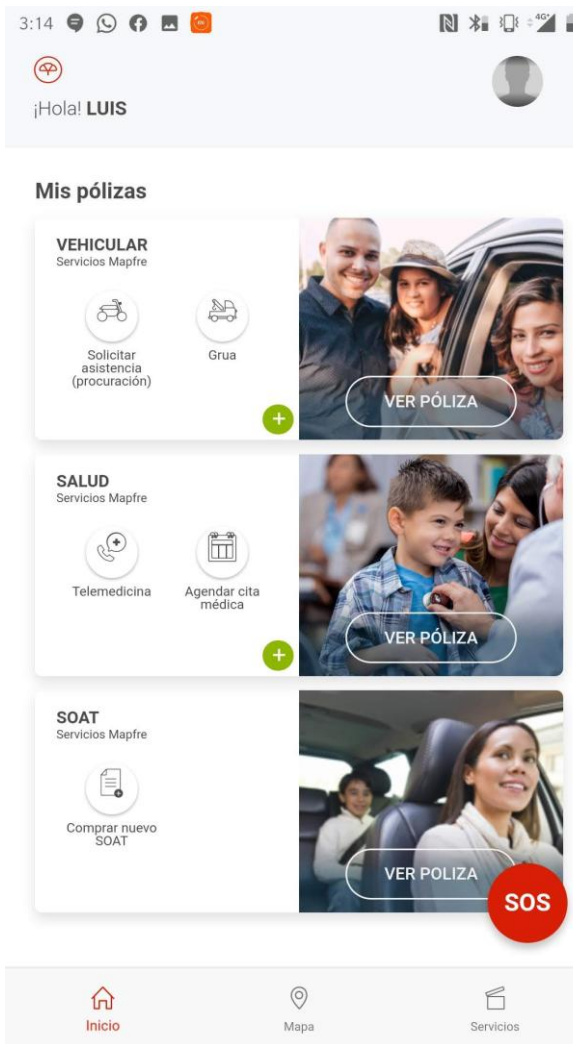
3:14

¡Hola! **LUIS**

Mis pólizas

VEHICULAR
Servicios Mapfre

Solicitar asistencia (procuración)

Grua

VER PÓLIZA

SALUD
Servicios Mapfre

Telemedicina

Agendar cita médica

VER PÓLIZA

SOAT
Servicios Mapfre

Comprar nuevo SOAT

VER POLIZA

SOS

Inicio

Mapa

Servicios